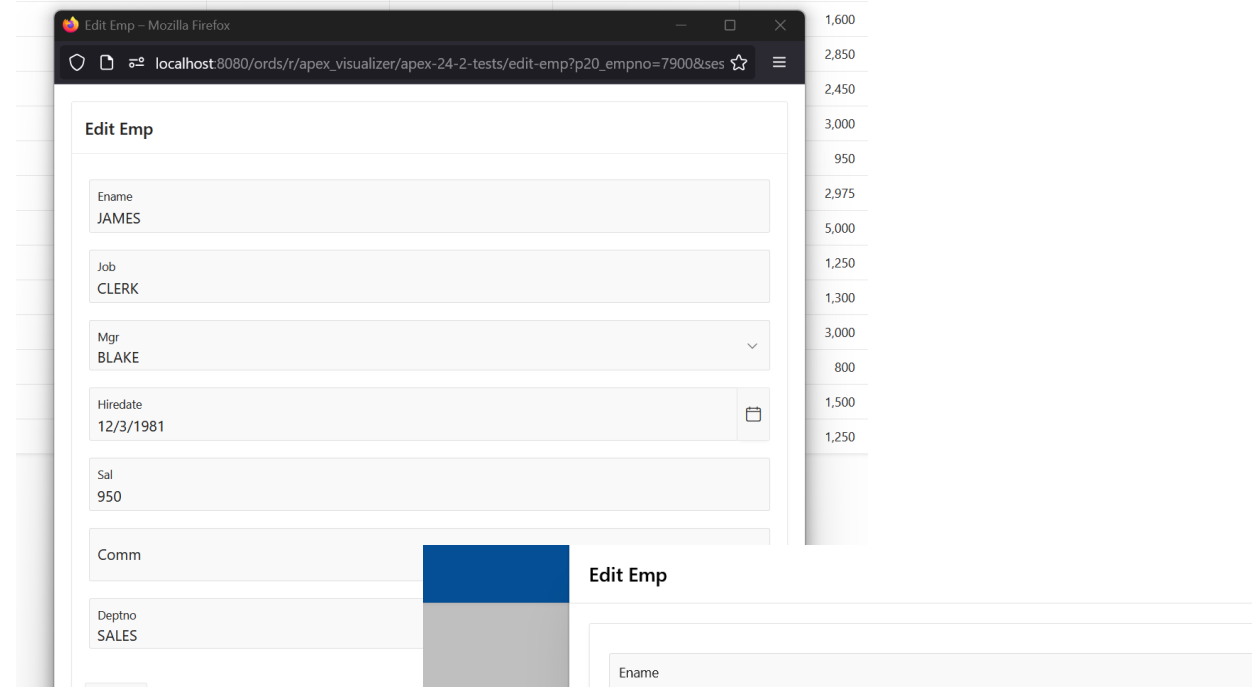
Edit Emp – Mozilla Firefox

localhost:8080/ords/r/apex_visualizer/apex-24-2-tests/edit-emp?p20_empno=7900&ses

Edit Emp

Ename
JAMES

Job
CLERK

Mgr
BLAKE

Hiredate
12/3/1981

Sal
950

Comm

Deptno
SALES

1,600
2,850
2,450
3,000
950
2,975
5,000
1,250
1,300
3,000
800
1,500
1,250

Edit Emp

Ename